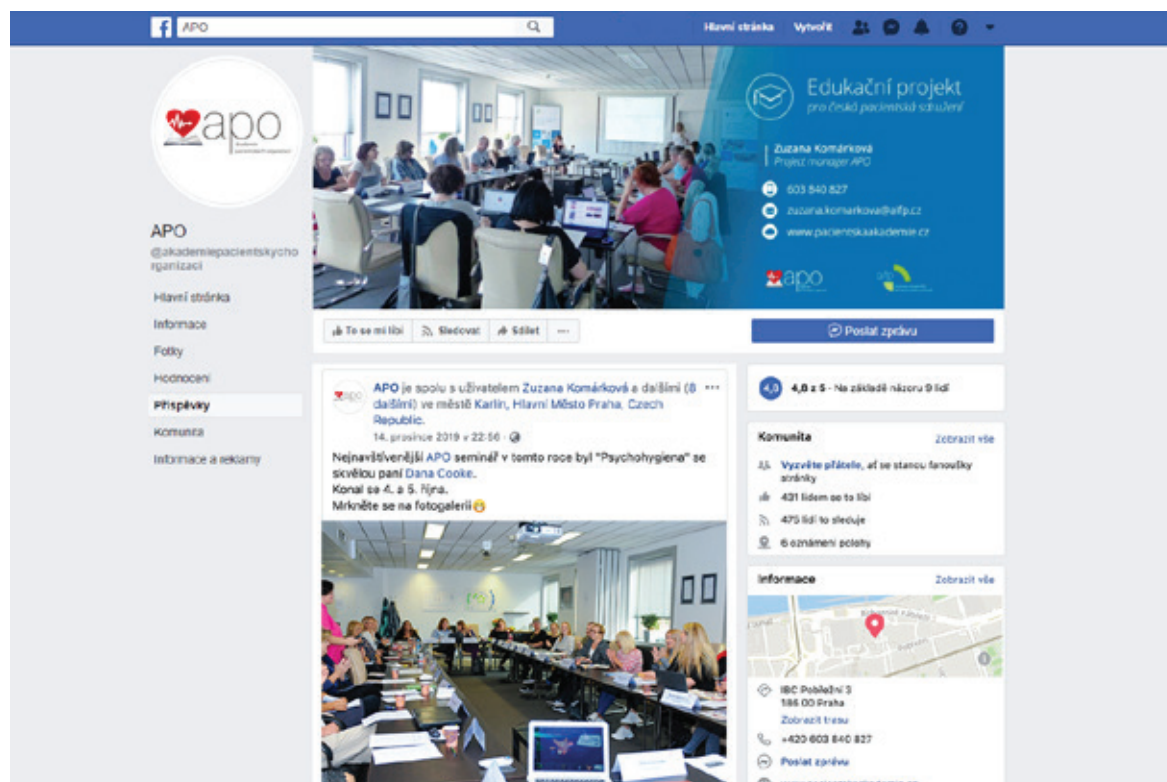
APO

Hlavní stránka Vytvořit

apo

Edukační projekt
pro česká pacientská sdružení

Zuzana Komárková
Project manager APO

603 840 827
zuzana.komarkova@aifp.cz
www.pacientskaakademie.cz

apo

APO
@akademiepacientskychorganizaci

Hlavní stránka
Informace
Fotky
Hodnocení
Příspěvky
Komunita
Informace a reklamy

To se mi líbí Sledovat Sdílet ···

Poslat zprávu

APO je spolu s uživatelem Zuzana Komárková a dalšími (8 dalšími) ve městě Karlín, Hlavní Město Praha, Czech Republic.
14. prosince 2019 v 22:56 ·

Nejnavštěvovanější APO seminář v tomto roce byl "Psychohygiena" se skvělou paní Dana Cooke.
Konal se 4. a 5. října.
Mrkněte se na fotogalerii😊

4,8 4,8 z 5 · Na základě názoru 9 lidí

Komunita Zobrazit vše
Vyzvěte přátele, ať se stanou fanoušky stránky
431 lidem se to líbí
475 lidí to sleduje
6 oznámení polohy

Informace Zobrazit vše
IBC Pobřežní 3
186 00 Praha
Zobrazit trasu
+420 603 840 827
Poslat zprávu